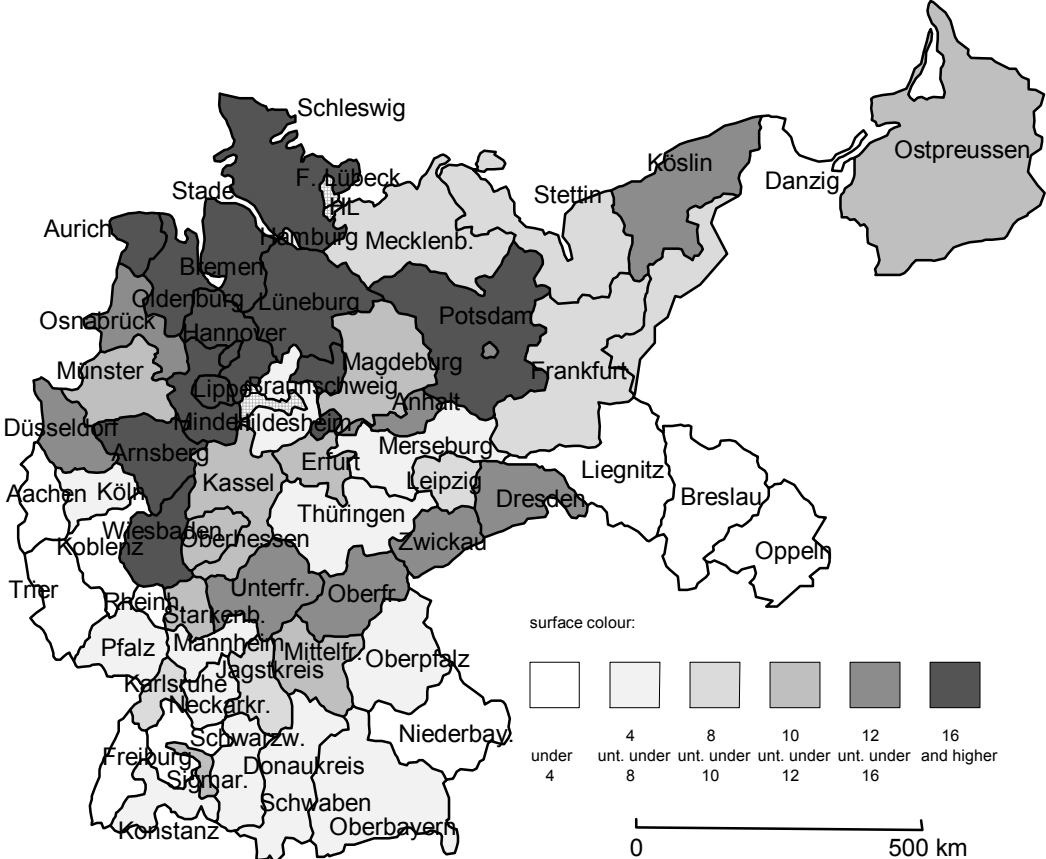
Schleswig
Ostpreussen
Köslin
F. Lübeck
Stade
HL
Stettin
Danzig
Aurich
Hamburg
Mecklenb.
Bremen
Oldenburg
Lüneburg
Osnabrück
Potsdam
Hannover
Magdeburg
Münster
Lippe
Braunschweig
Frankfurt
Anhalt
Düsseldorf
Minden
Hildesheim
Merseburg
Arnsberg
Erfurt
Liegnitz
Leipzig
Aachen
Köln
Kassel
Breslau
Dresden
Thüringen
Wiesbaden
Oberhessen
Koblenz
Zwickau
Oppeln
Trier
Unterfr.
Oberfr.
Rheinh.
Starkenb.
surface colour:
Pfalz
Mannheim
Mittelfr.
Oberpfalz
Jagstkreis
Karlsruhe
Neckarkr.
Schwarzw.
Niederbay.
Freiburg
Sigmar.
Donaukreis
Schwaben
Oberbayern
Konstanz

under 4
4 unt. under 8
8 unt. under 10
10 unt. under 12
12 unt. under 16
16 and higher

0
500 km